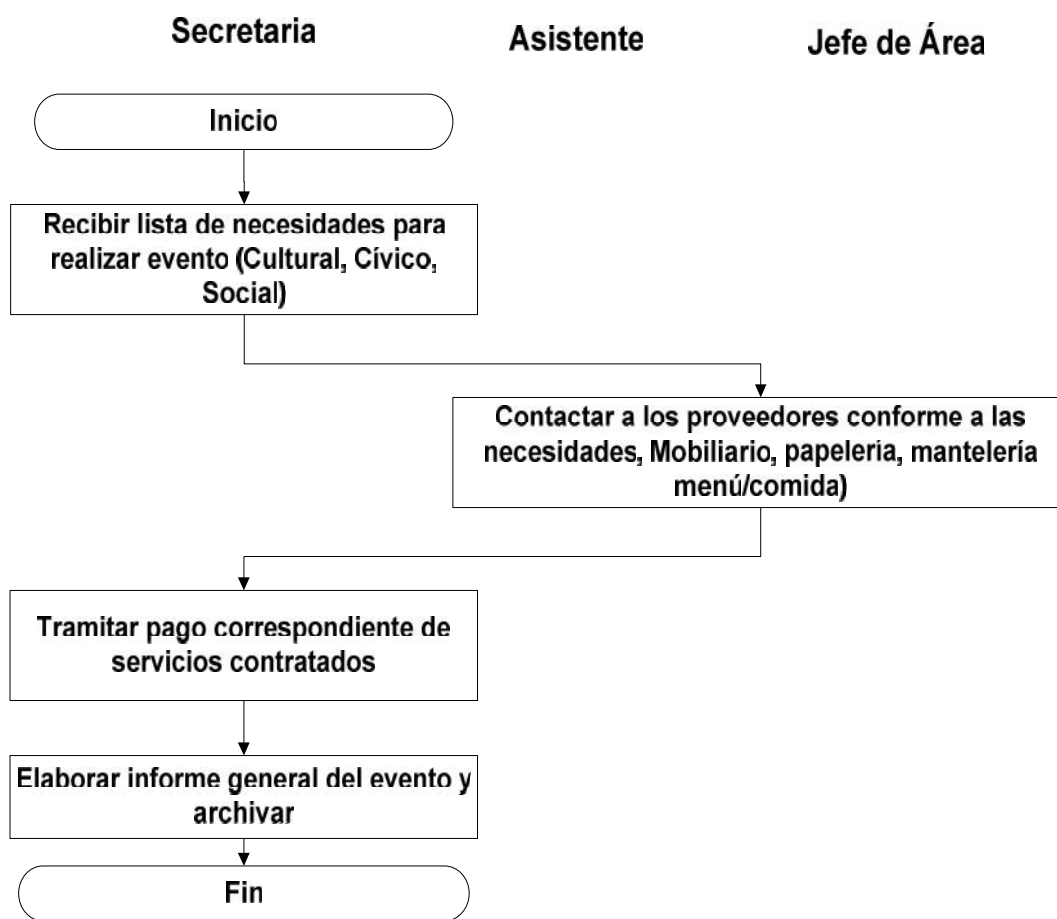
Secretaria

Asistente

Jefe de Área

Inicio

Recibir lista de necesidades para realizar evento (Cultural, Cívico, Social)

Contactar a los proveedores conforme a las necesidades, Mobiliario, papeleria, mantelería menú/comida)

Tramitar pago correspondiente de servicios contratados

Elaborar informe general del evento y archivar

Fin